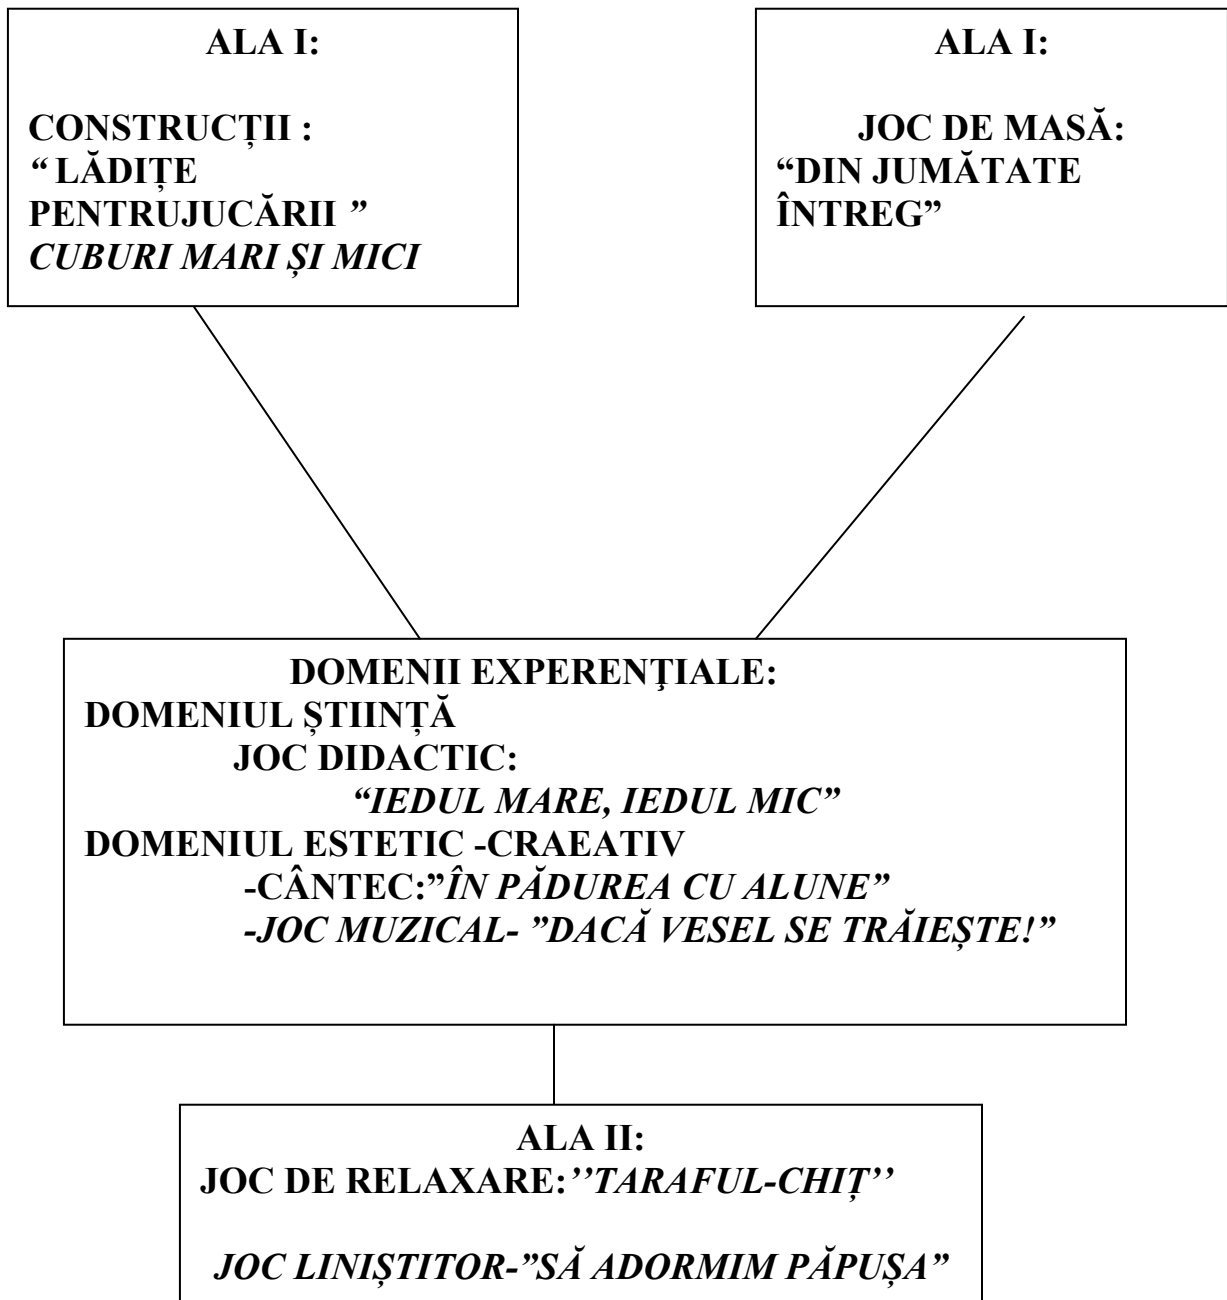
ALA I:

CONSTRUCȚII :
“ LĂDIȚE PENTRUJUCĂRII ”
CUBURI MARI ȘI MICI

ALA I:

JOC DE MASĂ:
“DIN JUMĂTATE ÎNTREG”

DOMENII EXPERENŢIALE:
DOMENIUL ȘTIINȚĂ
JOC DIDACTIC:
“IEDUL MARE, IEDUL MIC”
DOMENIUL ESTETIC -CRAEATIV
-CÂNTEC:”ÎN PĂDUREA CU ALUNE”
-JOC MUZICAL- ”DACĂ VESEL SE TRĂIEȘTE!”

ALA II:
JOC DE RELAXARE:’’TARAFUL-CHIȚ’’

JOC LINIȘTITOR-”SĂ ADORMIM PĂPUȘA”